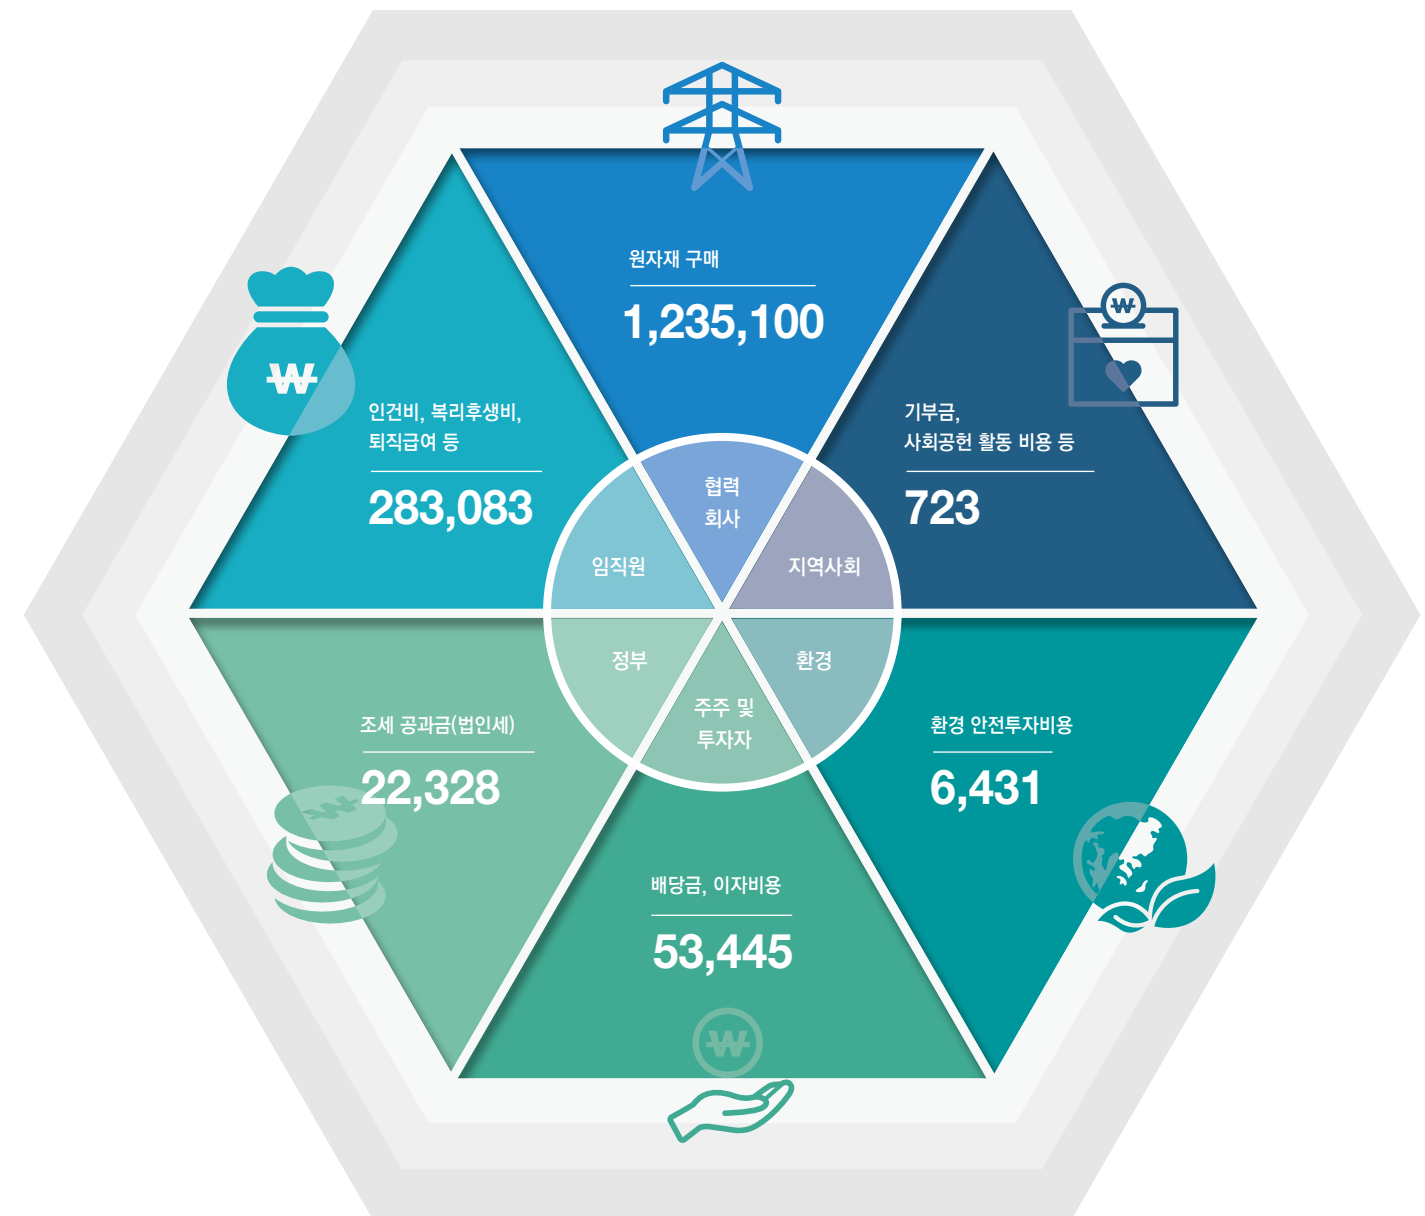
원자재 구매

1,235,100

인건비, 복리후생비, 퇴직급여 등

283,083

기부금, 사회공헌 활동 비용 등

723

협력 회사

임직원

지역사회

정부

환경

주주 및 투자자

조세 공과금(법인세)

22,328

환경 안전투자비용

6,431

배당금, 이자비용

53,445